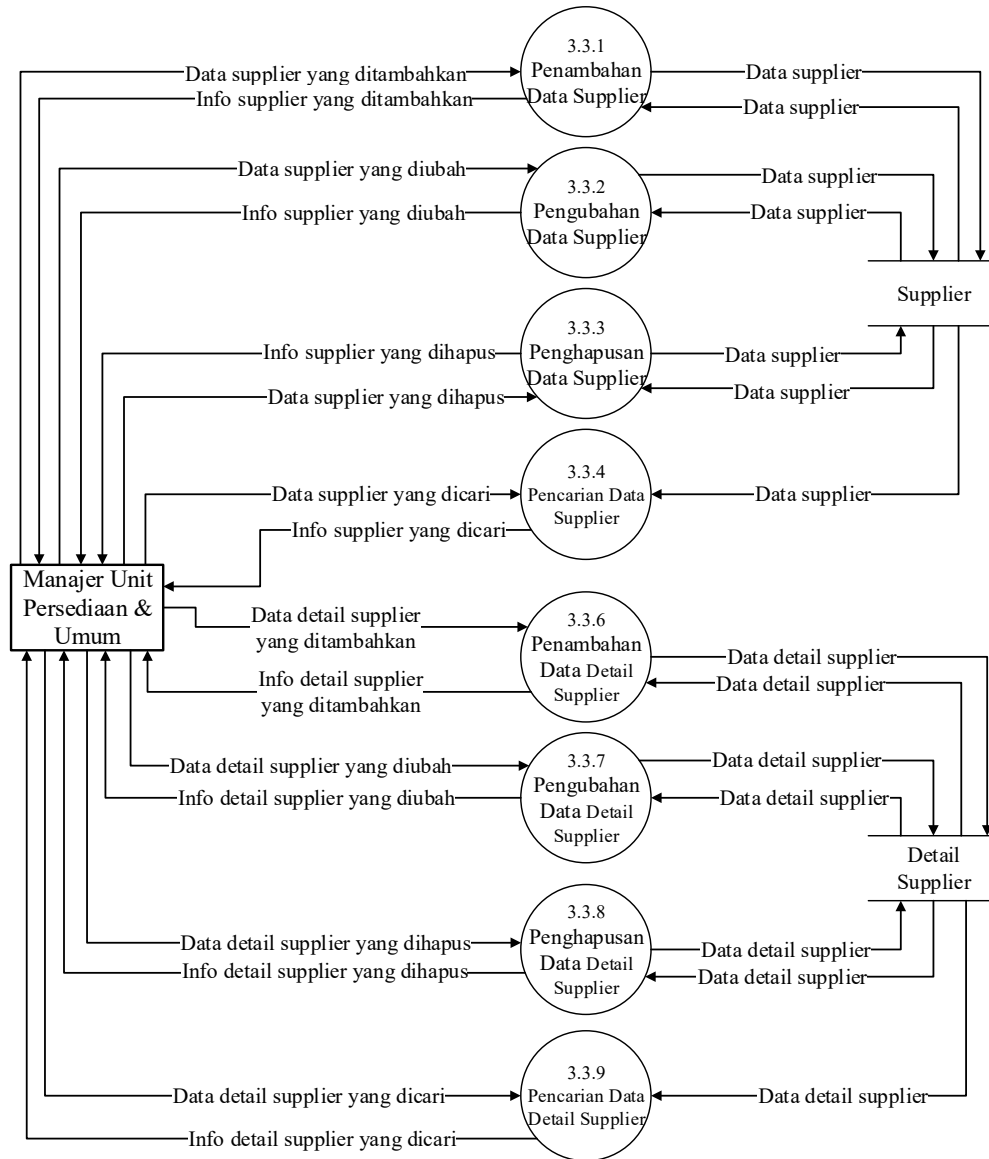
Data supplier yang ditambahkan
Info supplier yang ditambahkan
3.3.1
Penambahan Data Supplier
Data supplier
Data supplier

Data supplier yang diubah
Info supplier yang diubah
3.3.2
Pengubahan Data Supplier
Data supplier
Data supplier

Supplier

Info supplier yang dihapus
Data supplier yang dihapus
3.3.3
Penghapusan Data Supplier
Data supplier
Data supplier

Data supplier yang dicari
Info supplier yang dicari
3.3.4
Pencarian Data Supplier
Data supplier

Manajer Unit Persediaan & Umum

Data detail supplier yang ditambahkan
Info detail supplier yang ditambahkan
3.3.6
Penambahan Data Detail Supplier
Data detail supplier
Data detail supplier

Data detail supplier yang diubah
Info detail supplier yang diubah
3.3.7
Pengubahan Data Detail Supplier
Data detail supplier
Data detail supplier

Detail Supplier

Data detail supplier yang dihapus
Info detail supplier yang dihapus
3.3.8
Penghapusan Data Detail Supplier
Data detail supplier
Data detail supplier

Data detail supplier yang dicari
Info detail supplier yang dicari
3.3.9
Pencarian Data Detail Supplier
Data detail supplier